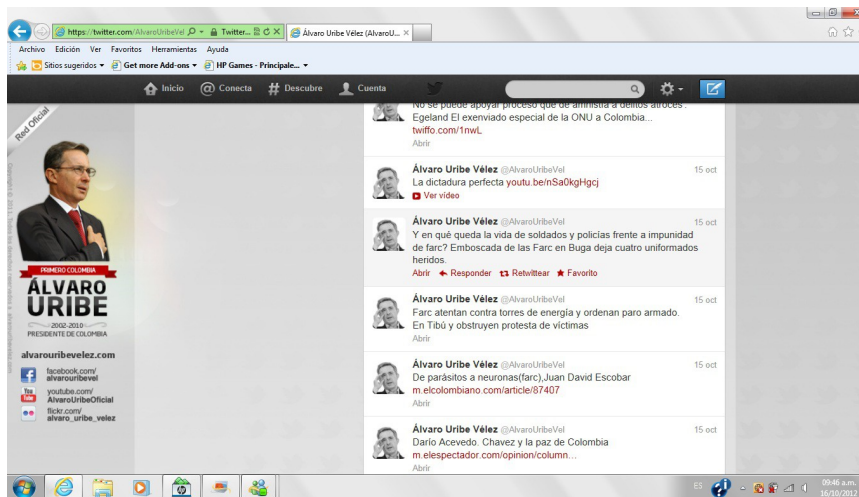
https://twitter.com/AlvaroUribeVel Twitter... Álvaro Uribe Vélez (AlvaroU... ×

Archivo Edición Ver Favoritos Herramientas Ayuda

Sitios sugeridos ▾ Get more Add-ons ▾ HP Games - Principale... ▾

Inicio @ Conecta # Descubre Cuenta

Red Oficial

PRIMERO COLOMBIA
ÁLVARO
URIBE
2002-2010
PRESIDENTE DE COLOMBIA

alvarouribevelez.com

facebook.com/alvarouribevel

youtube.com/AlvaroUribeOficial

flickr.com/alvaro_uribe_velez

No se puede apoyar proceso que de amnistía a delitos atroces : Egeland El exenviado especial de la ONU a Colombia... twiffo.com/1nwL
Abrir

Álvaro Uribe Vélez @AlvaroUribeVel 15 oct
La dictadura perfecta youtu.be/nSa0kgHgcj
Ver video

Álvaro Uribe Vélez @AlvaroUribeVel 15 oct
Y en qué queda la vida de soldados y policías frente a impunidad de farc? Emboscada de las Farc en Buga deja cuatro uniformados heridos.
Abrir ← Responder Retwittear ★ Favorito

Álvaro Uribe Vélez @AlvaroUribeVel 15 oct
Farc atentan contra torres de energía y ordenan paro armado. En Tibú y obstruyen protesta de víctimas
Abrir

Álvaro Uribe Vélez @AlvaroUribeVel 15 oct
De parásitos a neuronas(farc),Juan David Escobar m.elcolombiano.com/article/87407
Abrir

Álvaro Uribe Vélez @AlvaroUribeVel 15 oct
Darío Acevedo. Chavez y la paz de Colombia m.elespectador.com/opinion/column...
Abrir

ES 09:46 a.m. 16/10/2012